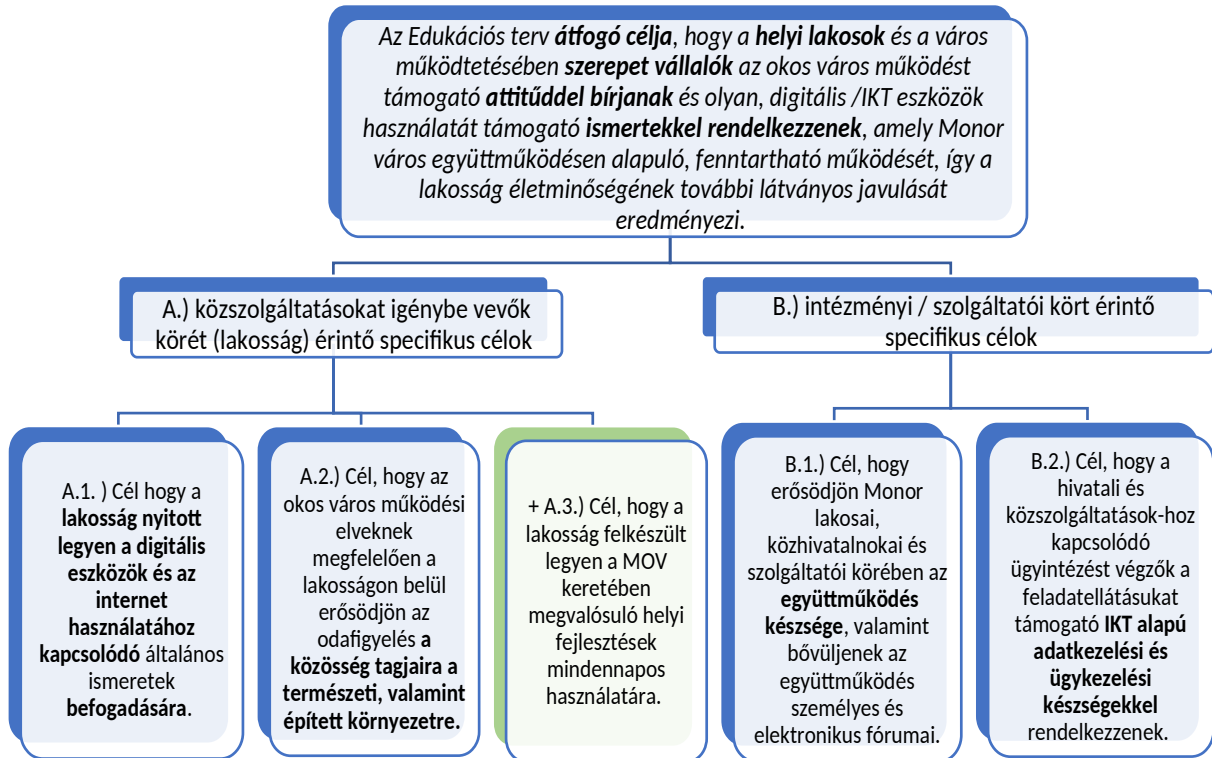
Az Edukációs terv **átfogó célja**, hogy a **helyi lakosok** és a város működtetésében **szerepet vállalók** az okos város működést támogató **attitűddel bírjanak** és olyan, digitális /IKT eszközök használatát támogató **ismertekkel rendelkezzenek**, amely Monor város együttműködésen alapuló, fenntartható működését, így a lakosság életminőségének további látványos javulását eredményezi.

A.) közszolgáltatásokat igénybe vevők körét (lakosság) érintő specifikus célok

B.) intézményi / szolgáltatói kört érintő specifikus célok

A.1. ) Cél hogy a **lakosság nyitott legyen a digitális eszközök és az internet használatához kapcsolódó** általános ismeretek **befogadására**.

A.2.) Cél, hogy az okos város működési elveknek megfelelően a lakosságon belül erősödjön az odafigyelés **a közösség tagjaira a természeti, valamint épített környezetre.**

+ A.3.) Cél, hogy a lakosság felkészült legyen a MOV keretében megvalósuló helyi fejlesztések mindennapos használatára.

B.1.) Cél, hogy erősödjön Monor lakosai, közhivatalnokai és szolgáltatói körében az **együttműködés készsége**, valamint bővüljenek az együttműködés személyes és elektronikus fórumai.

B.2.) Cél, hogy a hivatali és közszolgáltatások-hoz kapcsolódó ügyintézést végzők a feladatellátásukat támogató **IKT alapú adatkezelési és ügykezelési készségekkel** rendelkezzenek.